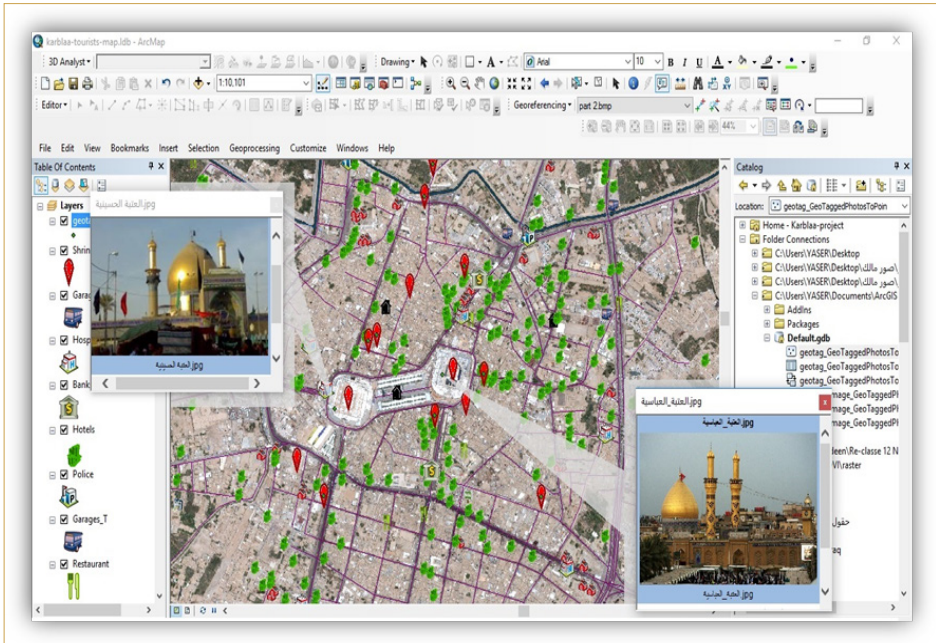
karblaa-tourists-map.ldb - ArcMap

3D Analyst ▾

Drawing ▾

Arial

10

B I U

1:10,101

Editor ▾

Georeferencing ▾ part 2.bmp

44%

File Edit View Bookmarks Insert Selection Geoprocessing Customize Windows Help

Table Of Contents

Layers

geotag

Shrine

Garag

Hosp

Bank

Hotels

Police

Garages_T

Restaurant

العتبة الحسينية.jpg

العتبة الحسينية.jpg

العتبة_العباسية.jpg

العتبة_العباسية.jpg

العتبة العباسية.jpg

Catalog

Location: geotag_GeoTaggedPhotosToPoin

Home - Karblaa-project

Folder Connections

C:\Users\YASER\Desktop

C:\Users\YASER\Desktop\صور مالك

C:\Users\YASER\Desktop\صور مالك

C:\Users\YASER\Documents\ArcGIS

AddIns

Packages

Default.gdb

geotag_GeoTaggedPhotosTo

geotag_GeoTaggedPhotosTo

geotag_GeoTaggedPhotosTo

mage_GeoTaggedPl

mage_GeoTaggedPl

mage_GeoTaggedPl

deen\Re-classe 12 N

VI\raster

حقول

aq